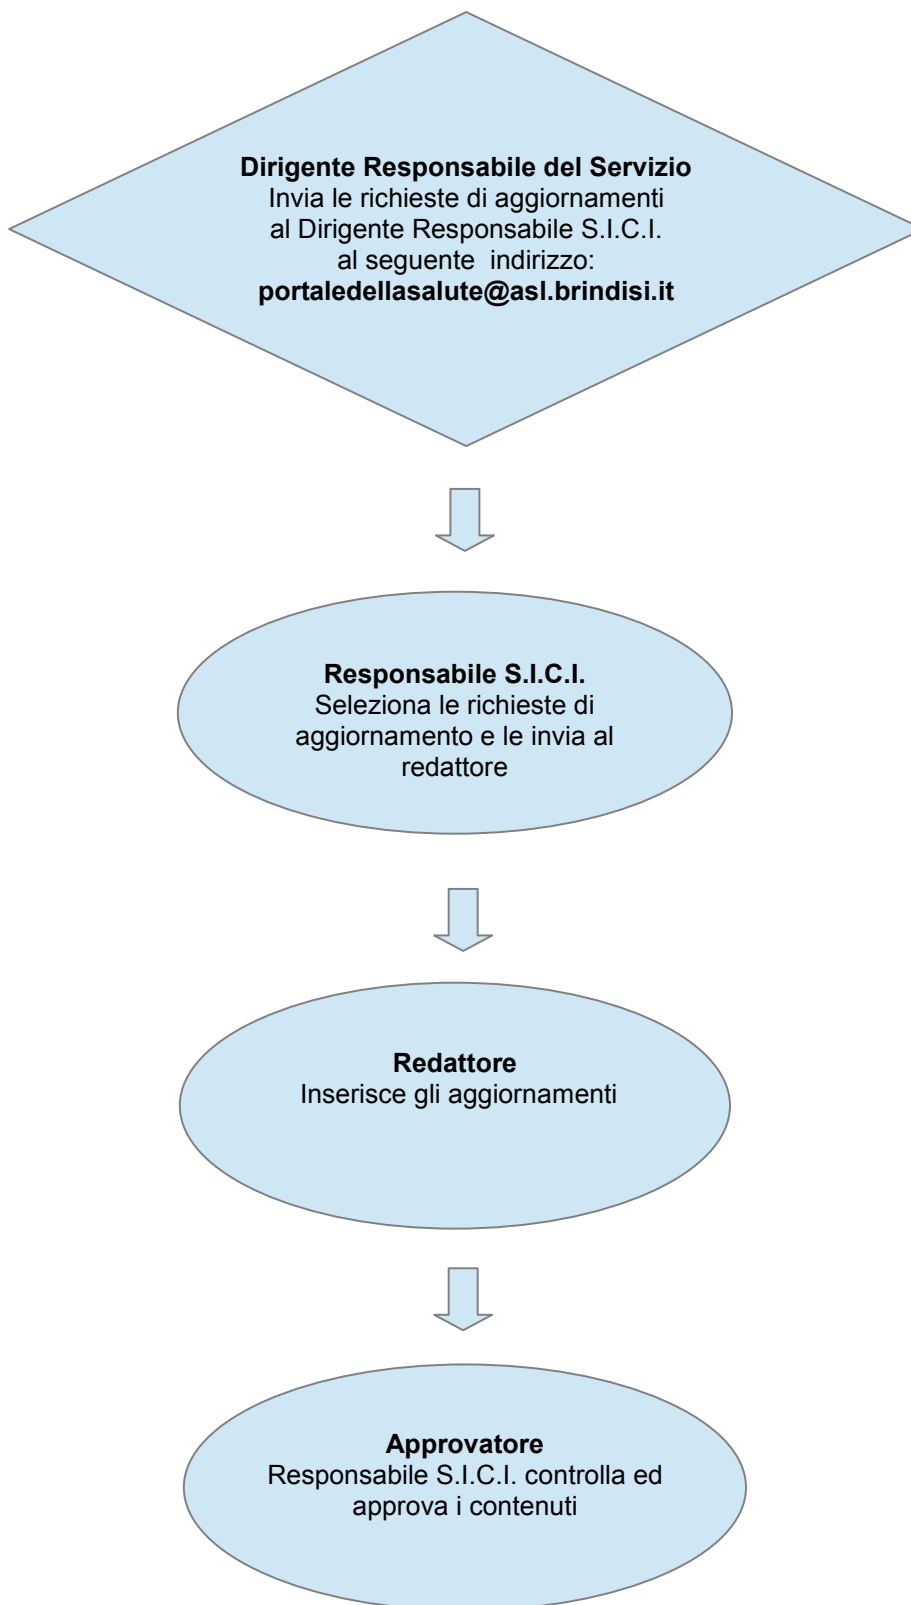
**Dirigente Responsabile del Servizio**
Invia le richieste di aggiornamenti al Dirigente Responsabile S.I.C.I. al seguente indirizzo:
**portaledellasalute@asl.brindisi.it**

**Responsabile S.I.C.I.**
Seleziona le richieste di aggiornamento e le invia al redattore

**Redattore**
Inserisce gli aggiornamenti

**Approvatore**
Responsabile S.I.C.I. controlla ed approva i contenuti